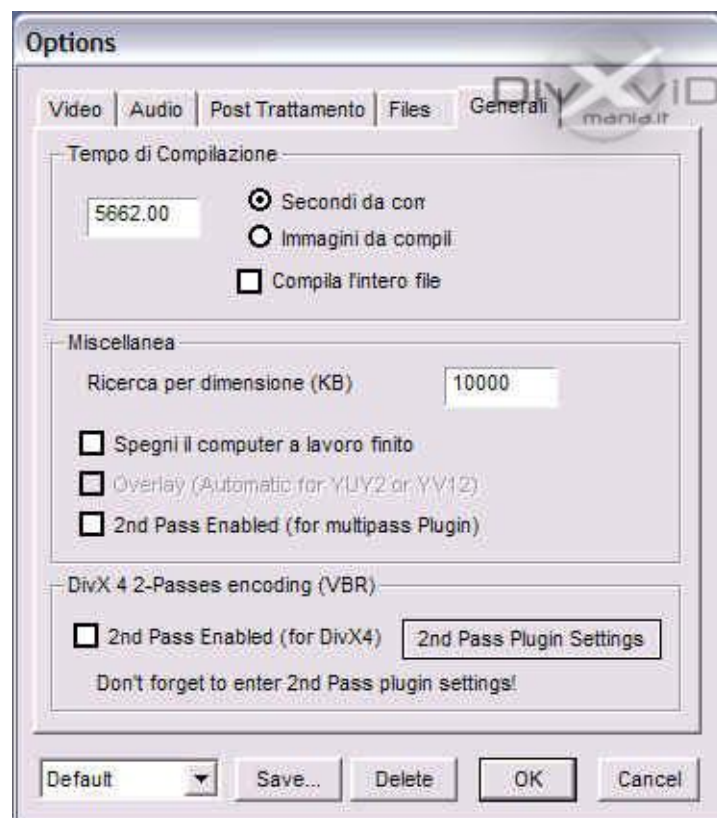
Options

Video | Audio | Post Trattamento | Files | Generali

DivX ViD mania.it

Tempo di Compilazione

5662.00

Secondi da com

Immagini da compil

Compila l'intero file

Miscellanea

Ricerca per dimensione (KB) 10000

Spegni il computer a lavoro finito

Overlay (Automatic for YUY2 or YV12)

2nd Pass Enabled (for multipass Plugin)

DivX 4 2-Passes encoding (VBR)

2nd Pass Enabled (for DivX4)

2nd Pass Plugin Settings

Don't forget to enter 2nd Pass plugin settings!

Default

Save...

Delete

OK

Cancel